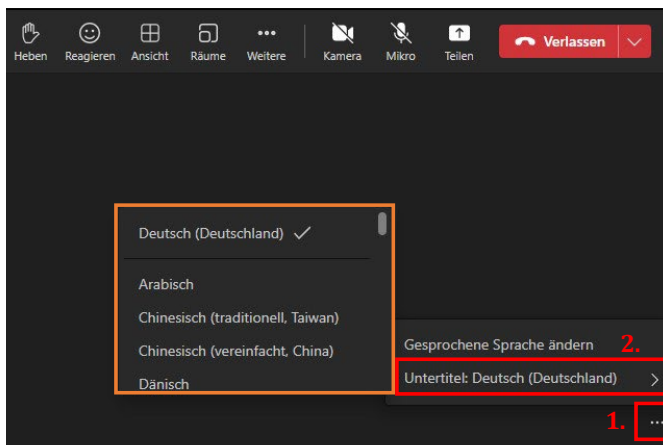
Heben Reagieren Ansicht Räume Weitere Kamera Mikro Teilen Verlassen

Deutsch (Deutschland) ✓

Arabisch

Chinesisch (traditionell, Taiwan)

Chinesisch (vereinfacht, China)

Dänisch

Gesprochene Sprache ändern

2.

Untertitel: Deutsch (Deutschland)

1.

...